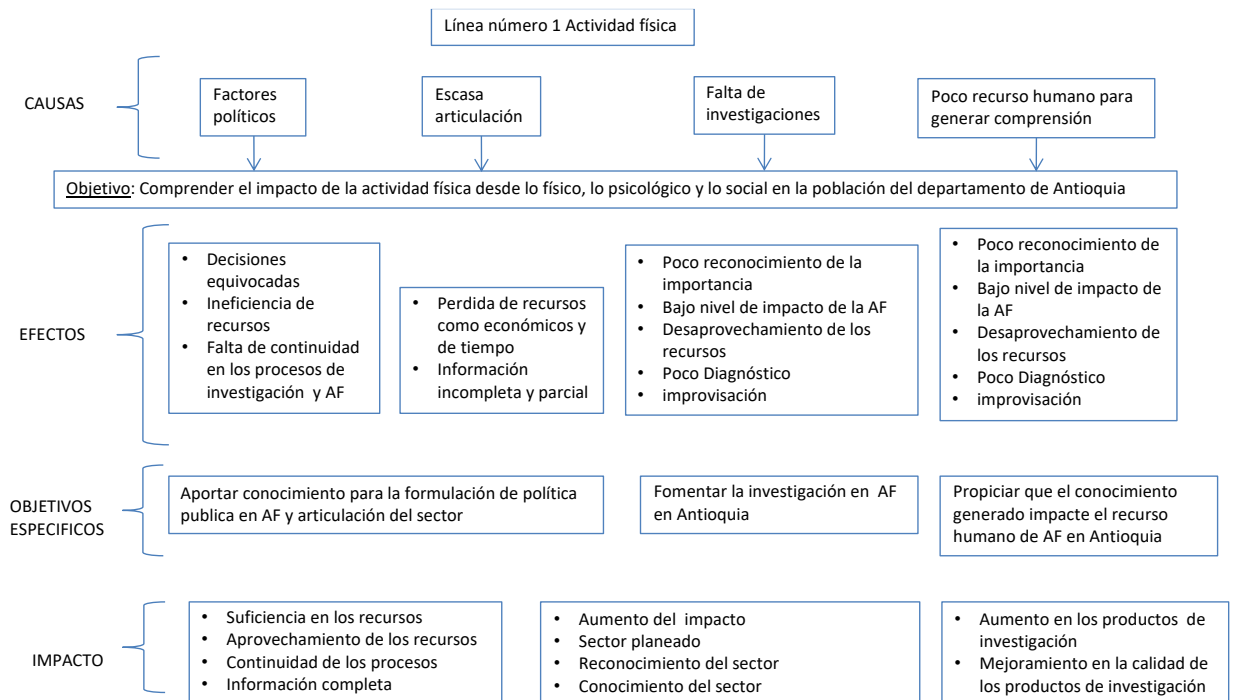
Línea número 1 Actividad física

CAUSAS

Factores políticos

Escasa articulación

Falta de investigaciones

Poco recurso humano para generar comprensión

Objetivo: Comprender el impacto de la actividad física desde lo físico, lo psicológico y lo social en la población del departamento de Antioquia

EFECTOS

- Decisiones equivocadas
- Ineficiencia de recursos
- Falta de continuidad en los procesos de investigación y AF

- Perdida de recursos como económicos y de tiempo
- Información incompleta y parcial

- Poco reconocimiento de la importancia
- Bajo nivel de impacto de la AF
- Desaprovechamiento de los recursos
- Poco Diagnóstico
- improvisación

- Poco reconocimiento de la importancia
- Bajo nivel de impacto de la AF
- Desaprovechamiento de los recursos
- Poco Diagnóstico
- improvisación

OBJETIVOS ESPECIFICOS

Aportar conocimiento para la formulación de política publica en AF y articulación del sector

Fomentar la investigación en AF en Antioquia

Propiciar que el conocimiento generado impacte el recurso humano de AF en Antioquia

IMPACTO

- Suficiencia en los recursos
- Aprovechamiento de los recursos
- Continuidad de los procesos
- Información completa

- Aumento del impacto
- Sector planeado
- Reconocimiento del sector
- Conocimiento del sector

- Aumento en los productos de investigación
- Mejoramiento en la calidad de los productos de investigación